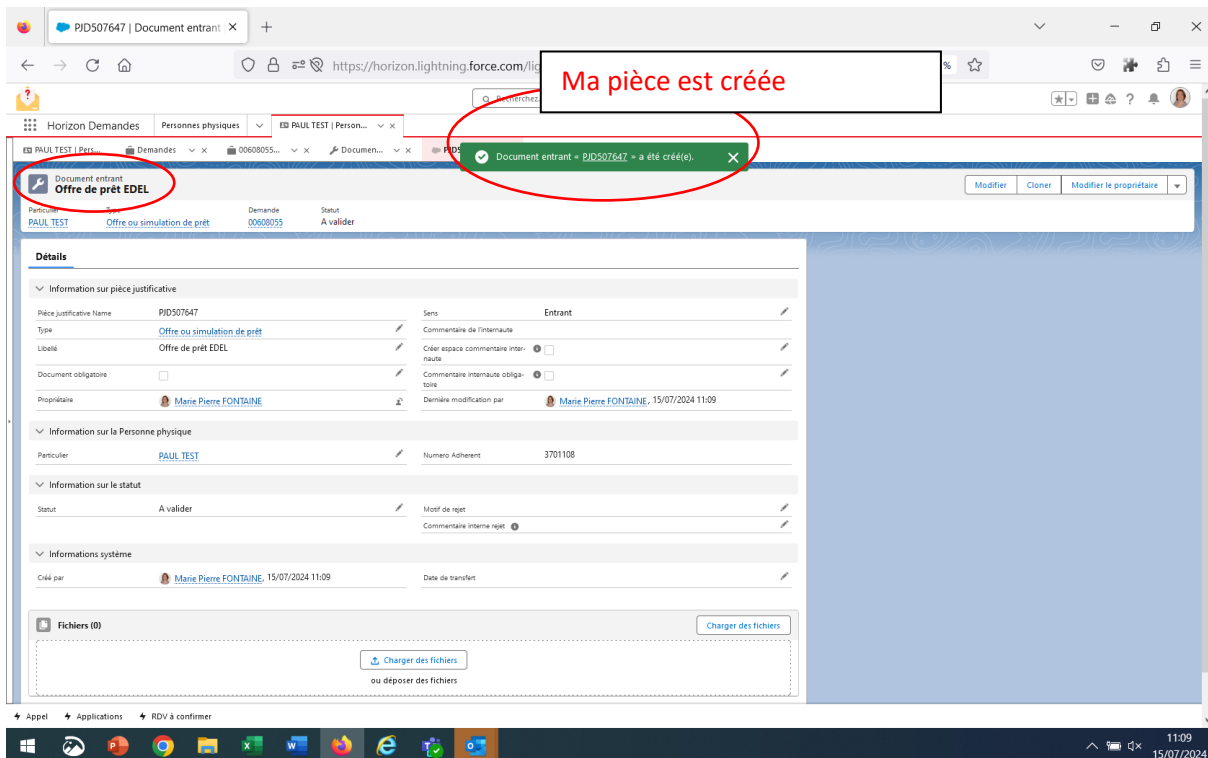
PJD507647 | Document entrant ×

https://horizon.lightning.force.com/lig

Ma pièce est créée

Recherchez

Horizon Demandes | Personnes physiques | PAUL TEST | Person... ×

PAUL TEST | Pers... | Demandes × | 00608055... × | Documen... × | PJD5

Document entrant « PJD507647 » a été créé(e). ×

Document entrant
Offre de prêt EDEL

Modifier | Cloner | Modifier le propriétaire

Particulier PAUL TEST | Type Offre ou simulation de prêt | Demande 00608055 | Statut A valider

Détails

Information sur pièce justificative

Pièce justificative Name PJD507647
Type Offre ou simulation de prêt
Libellé Offre de prêt EDEL
Document obligatoire
Propriétaire Marie Pierre FONTAINE
Sens Entrant
Commentaire de l'internaute
Créer espace commentaire internaute
Commentaire internaute obligatoire
Dernière modification par Marie Pierre FONTAINE, 15/07/2024 11:09

Information sur la Personne physique

Particulier PAUL TEST
Numero Adherent 3701108

Information sur le statut

Statut A valider
Motif de rejet
Commentaire interne rejet

Informations système

Créé par Marie Pierre FONTAINE, 15/07/2024 11:09
Date de transfert

Fichiers (0)
Charger des fichiers
Charger des fichiers
ou déposer des fichiers

Appel | Applications | RDV à confirmer

11:09
15/07/2024